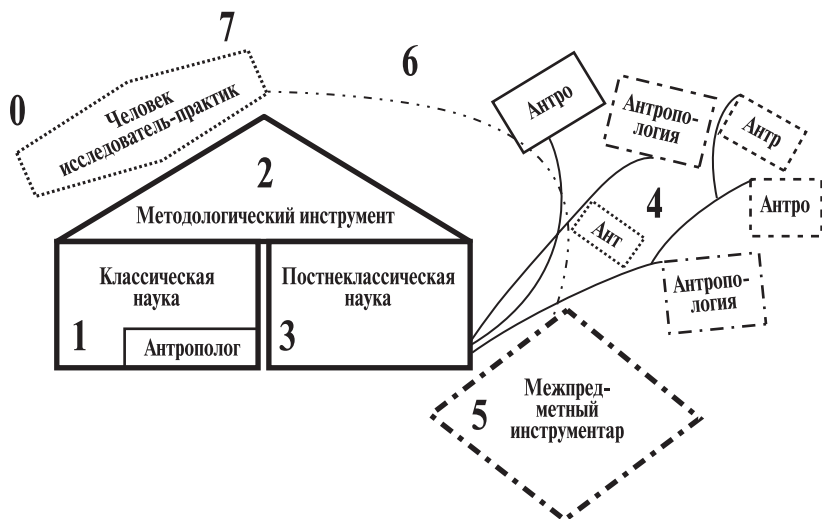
7

0

Человек исследователь-практик

6

2

Методологический инструмент

Классическая наука

1

Антрополог

Постнеклассическая наука

3

Антро

Антропология

Антр

4

Антро

Ант

Антропология

5

Межпредметный инструментар